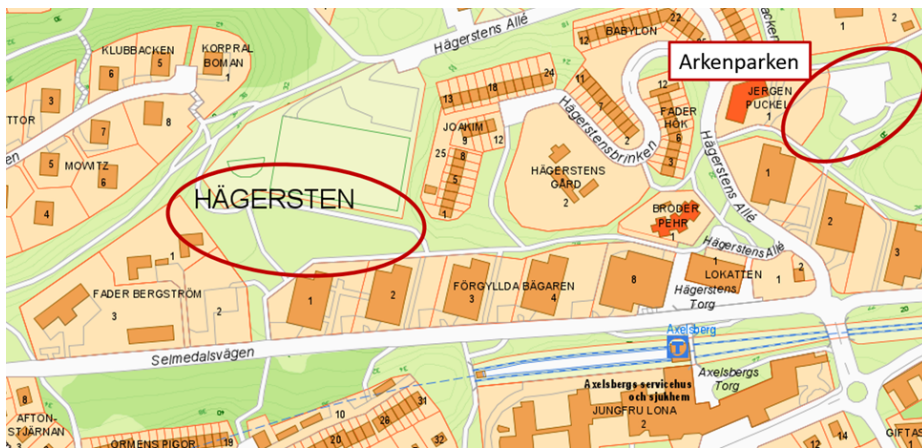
Arkenparken

HÄGERSTEN

Hägerstens Allé
KLUBBACKEN
5
6
KORPRAL BOMAN
1
3
8
TTOR
7
5
MOWITZ
6
4
BABYLON
22
12
24
18
13
11
12
JOAKIM
8
9
25
5
1
12
Hägerstensbrinken
HÄGERSTENS GÅRD
2
FADER HÖK
6
3
2
JERGEN PUCKEL
1
1
Hägerstens Allé
BRODER PEHR
1
Hägerstens Allé
LOKATTEN
1
2
2
1
FADER BERGSTRÖM
3
2
1
2
FÖRGYLLDA BÄGAREN
3
4
8
Hägerstens Torg
Axelsberg
T
Selmedalsvägen
Axelsbergs servicehus och sjukhem
Axelsbergs Torg
JUNGFRU LONA
AFTON-STJÄRNAN
10
20
26
31
32
ORMENS PIGOR
19
12
GIFTAS
ackens